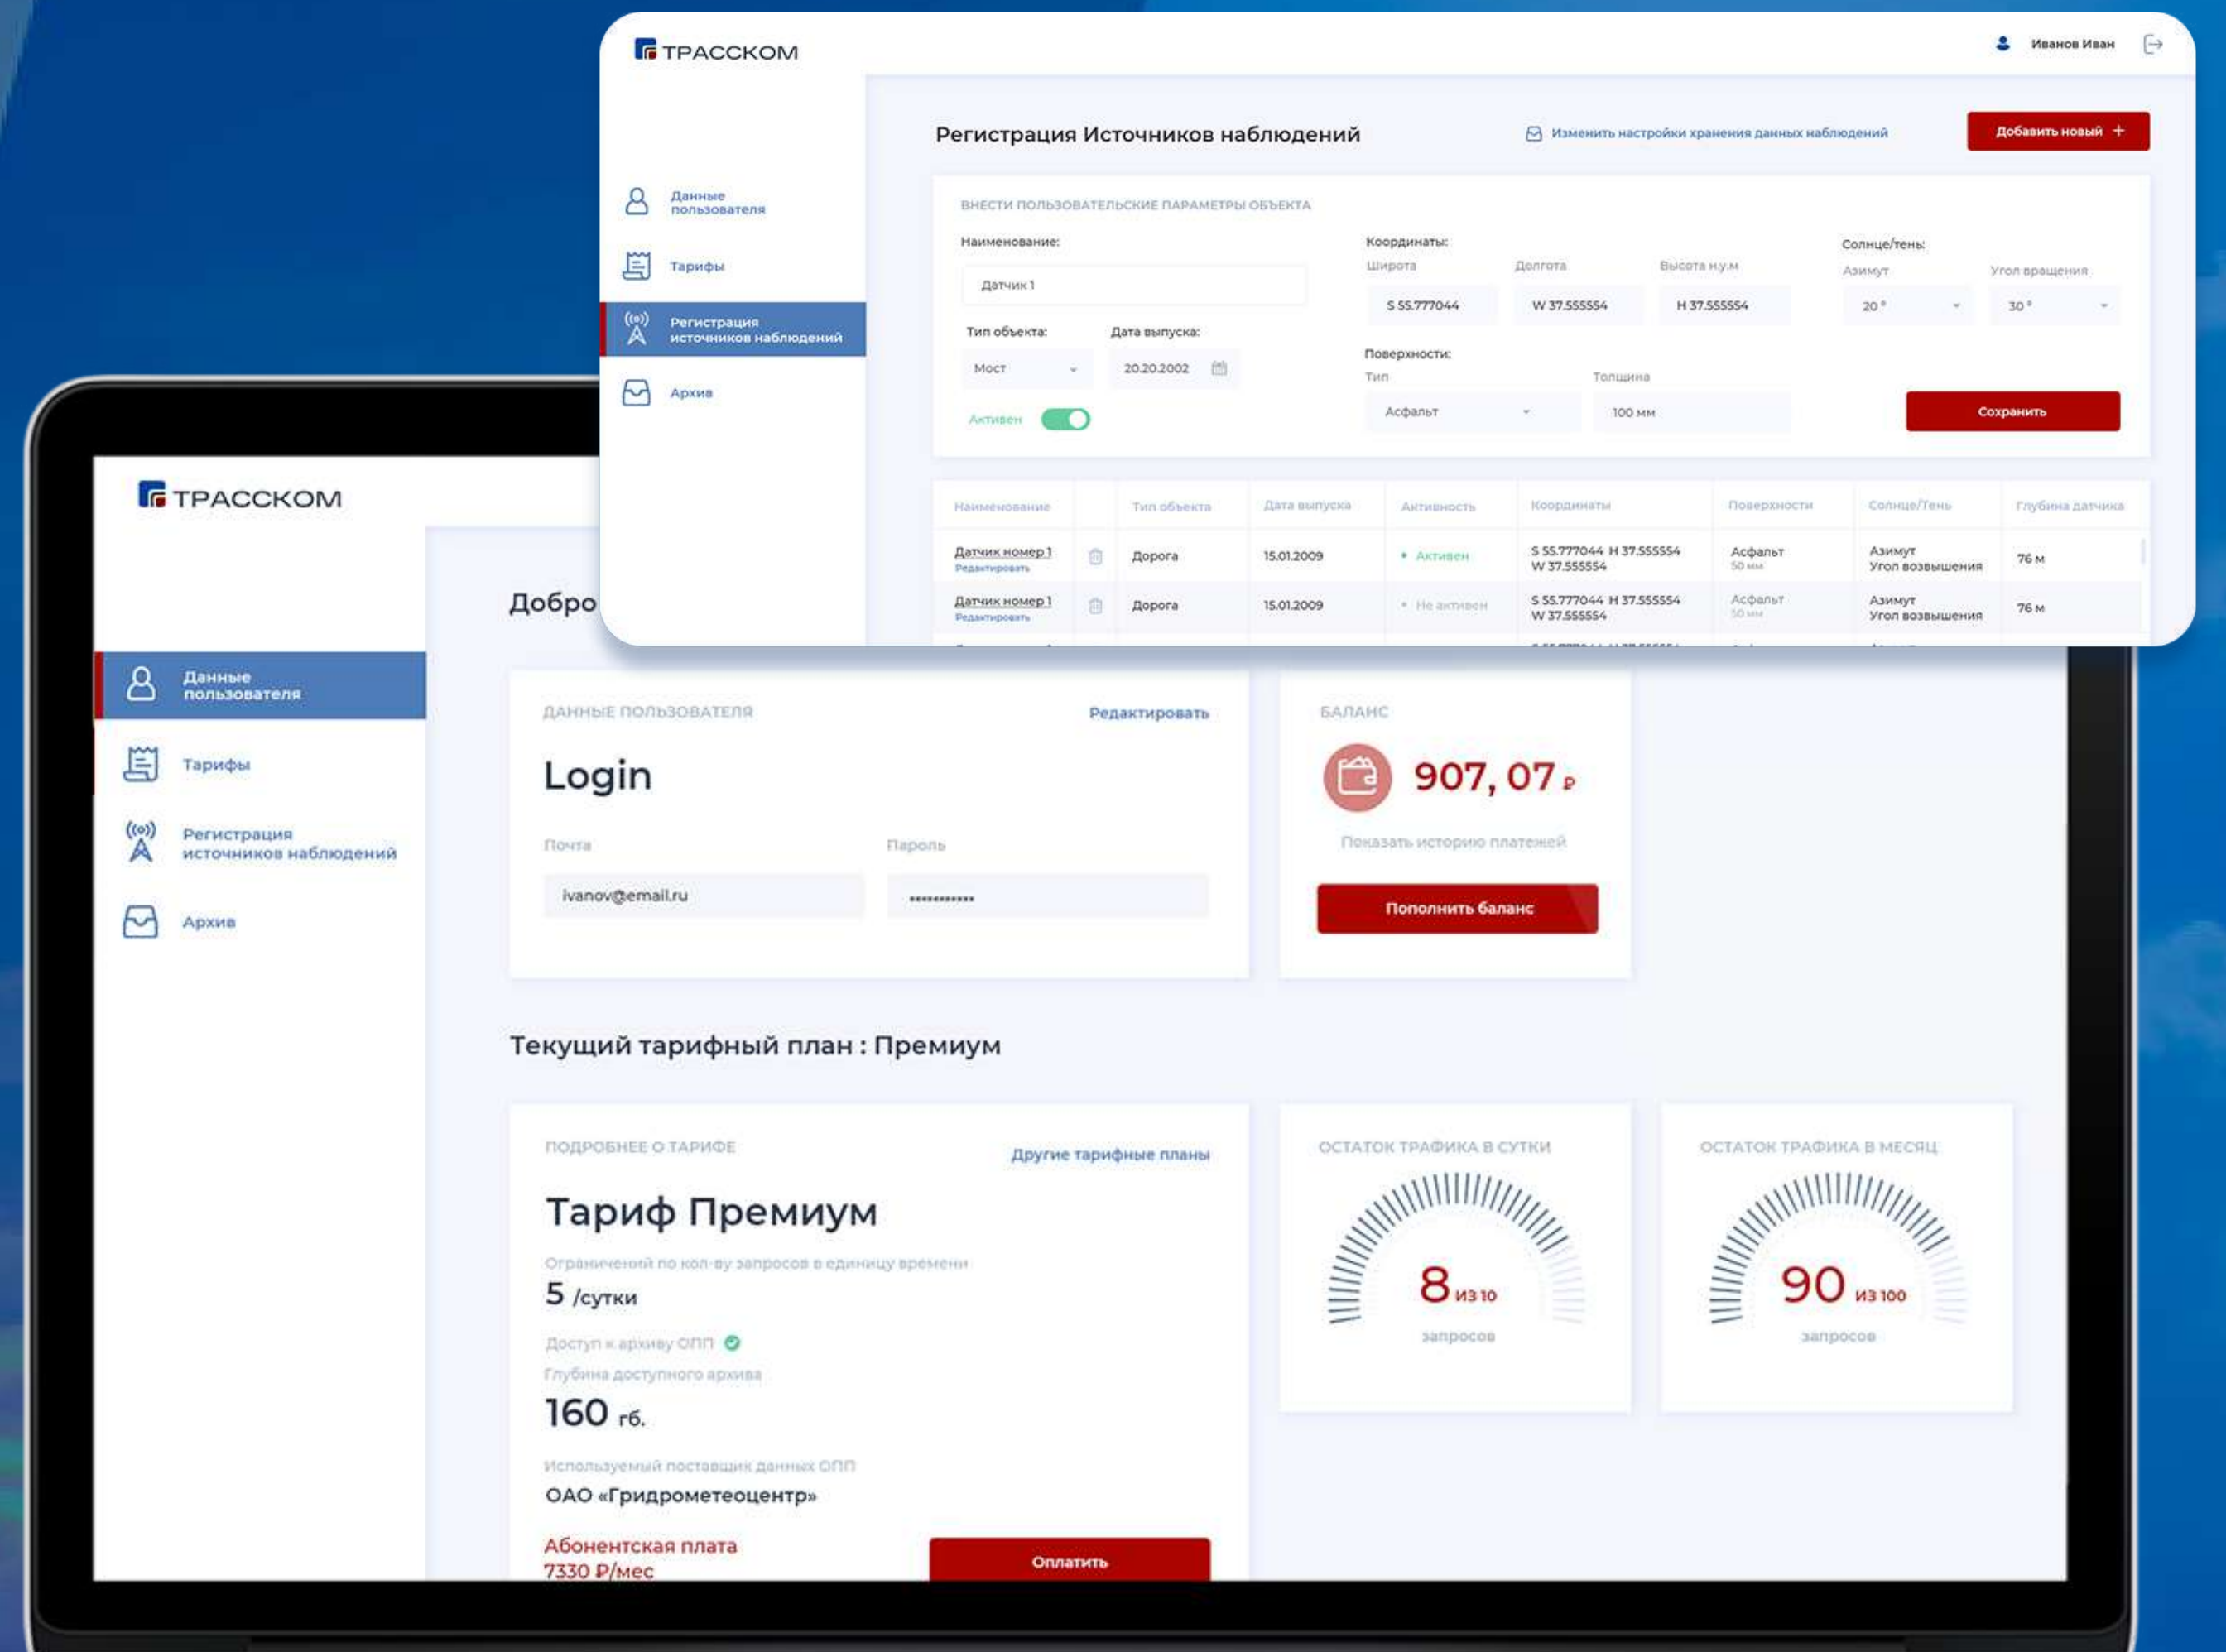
ТРАССКОМ

Иванов Иван

Данные пользователя
Тарифы
Регистрация источников наблюдений
Архив

Регистрация Источников наблюдений

Изменить настройки хранения данных наблюдений

Добавить новый +

ВНЕСТИ ПОЛЬЗОВАТЕЛЬСКИЕ ПАРАМЕТРЫ ОБЪЕКТА

Наименование:
Датчик 1
Тип объекта:
Мост
Дата выпуска:
20.20.2002
Активен

Координаты:
Широта
S 55.777044
Долгота
W 37.555554
Высота н.у.м
Н 37.555554

Солнце/тень:
Азимут
20 °
Угол вращения
30 °

Поверхности:
Тип
Асфальт
Толщина
100 мм

Сохранить

| Наименование | | Тип объекта | Дата выпуска | Активность | Координаты | Поверхности | Солнце/Тень | Глубина датчика |
|---|---|---|---|---|---|---|---|---|
| Датчик номер 1 Редактировать | | Дорога | 15.01.2009 | Активен | S 55.777044 H 37.555554 W 37.555554 | Асфальт 50 мм | Азимут Угол возвышения | 76 м |
| Датчик номер 1 Редактировать | | Дорога | 15.01.2009 | Не активен | S 55.777044 H 37.555554 W 37.555554 | Асфальт 50 мм | Азимут Угол возвышения | 76 м |

ТРАССКОМ

Добро

Данные пользователя
Тарифы
Регистрация источников наблюдений
Архив

ДАННЫЕ ПОЛЬЗОВАТЕЛЯ
Редактировать
Login
Почта
ivanov@email.ru
Пароль
••••••••••••

БАЛАНС
907, 07 ₽
Показать историю платежей
Пополнить баланс

Текущий тарифный план : Премиум

ПОДРОБНЕЕ О ТАРИФЕ
Другие тарифные планы
Тариф Премиум
Ограничений по кол-ву запросов в единицу времени
5 /сутки
Доступ к архиву ОПП
Глубина доступного архива
160 гб.
Используемый поставщик данных ОПП
ОАО «Гридрометеоцентр»
Абонентская плата
7330 ₽/мес
Оплатить

ОСТАТОК ТРАФИКА В СУТКИ
8 из 10
запросов

ОСТАТОК ТРАФИКА В МЕСЯЦ
90 из 100
запросов